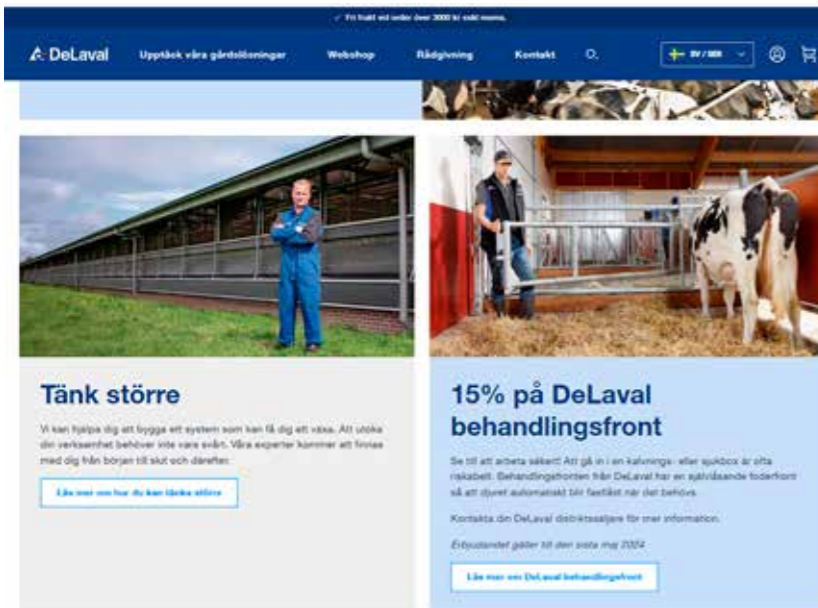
✓ Fri frakt vid order över 3000 kr exkl moms.

DeLaval

Upptäck våra gårdslösningar

Webshop

Rådgivning

Kontakt

SV / SEK

Tänk större

Vi kan hjälpa dig att bygga ett system som kan få dig att växa. Att utöka din verksamhet behöver inte vara svårt. Våra experter kommer att finnas med dig från början till slut och därefter.

Läs mer om hur du kan tänka större

15% på DeLaval behandlingsfront

Se till att arbeta säkert! Att gå in i en kalvnings- eller sjukbox är ofta riskabelt. Behandlingsfronten från DeLaval har en självlåsande foderfront så att djuret automatiskt blir fastlåst när det behövs.

Kontakta din DeLaval distriktssäljare för mer information.

Erbjudandet gäller till den sista maj 2024

Läs mer om DeLaval behandlingsfront